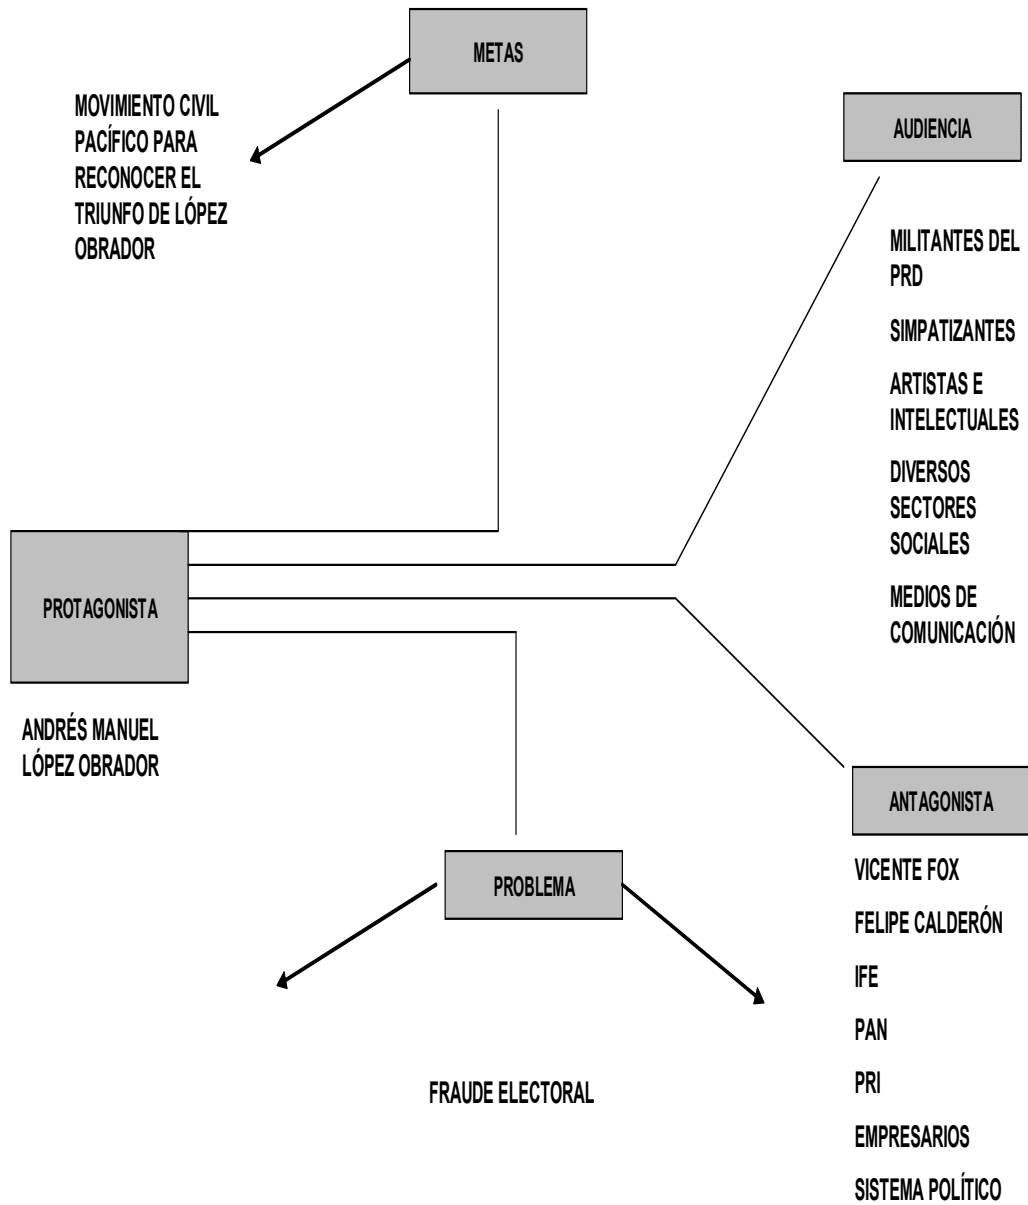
METAS

MOVIMIENTO CIVIL PACÍFICO PARA RECONOCER EL TRIUNFO DE LÓPEZ OBRADOR

AUDIENCIA

MILITANTES DEL PRD

SIMPATIZANTES

ARTISTAS E INTELECTUALES

DIVERSOS SECTORES SOCIALES

MEDIOS DE COMUNICACIÓN

PROTAGONISTA

ANDRÉS MANUEL LÓPEZ OBRADOR

ANTAGONISTA

VICENTE FOX

FELIPE CALDERÓN

IFE

PAN

PRI

EMPRESARIOS

SISTEMA POLÍTICO

PROBLEMA

FRAUDE ELECTORAL